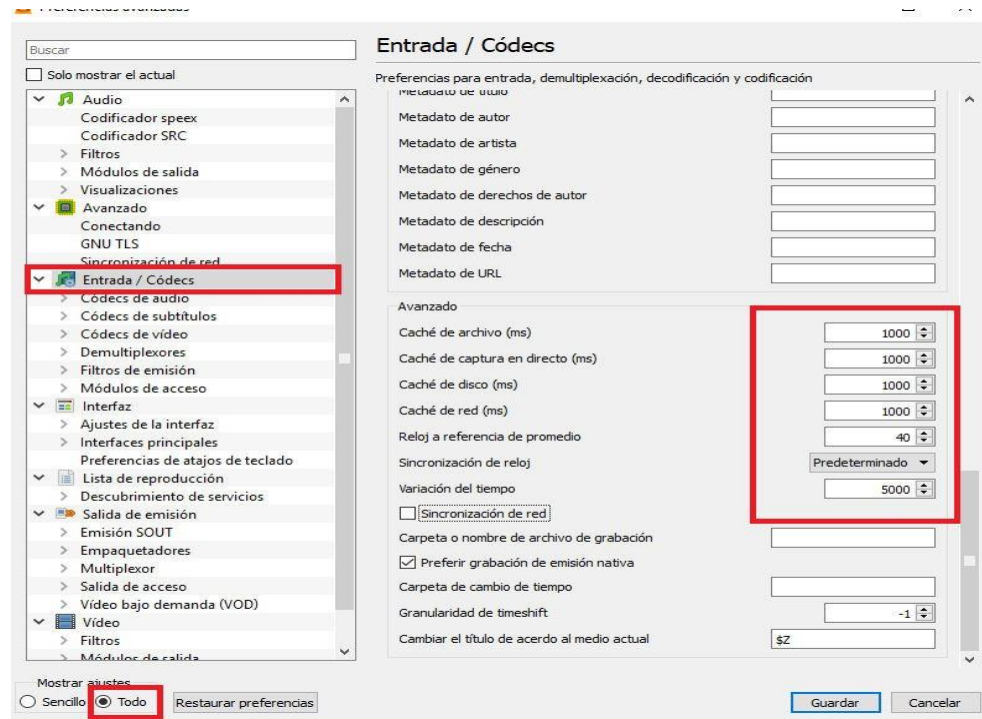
Buscar
Solo mostrar el actual
Audio
Codificador speex
Codificador SRC
Filtros
Módulos de salida
Visualizaciones
Avanzado
Conectando
GNU TLS
Sincronización de red
Entrada / Códecs
Códecs de audio
Códecs de subtítulos
Códecs de vídeo
Demultiplexores
Filtros de emisión
Módulos de acceso
Interfaz
Ajustes de la interfaz
Interfaces principales
Preferencias de atajos de teclado
Lista de reproducción
Descubrimiento de servicios
Salida de emisión
Emisión SOUT
Empaquetadores
Multiplexor
Salida de acceso
Vídeo bajo demanda (VOD)
Vídeo
Filtros
Módulos de salida

Entrada / Códecs
Preferencias para entrada, demultiplexación, decodificación y codificación
Metadato de título
Metadato de autor
Metadato de artista
Metadato de género
Metadato de derechos de autor
Metadato de descripción
Metadato de fecha
Metadato de URL
Avanzado
Caché de archivo (ms) 1000
Caché de captura en directo (ms) 1000
Caché de disco (ms) 1000
Caché de red (ms) 1000
Reloj a referencia de promedio 40
Sincronización de reloj Predeterminado
Variación del tiempo 5000
Sincronización de red
Carpeta o nombre de archivo de grabación
Preferir grabación de emisión nativa
Carpeta de cambio de tiempo
Granularidad de timeshift -1
Cambiar el título de acerdo al medio actual $Z

Mostrar ajustes
Sencillo Todo Restaurar preferencias
Guardar Cancelar